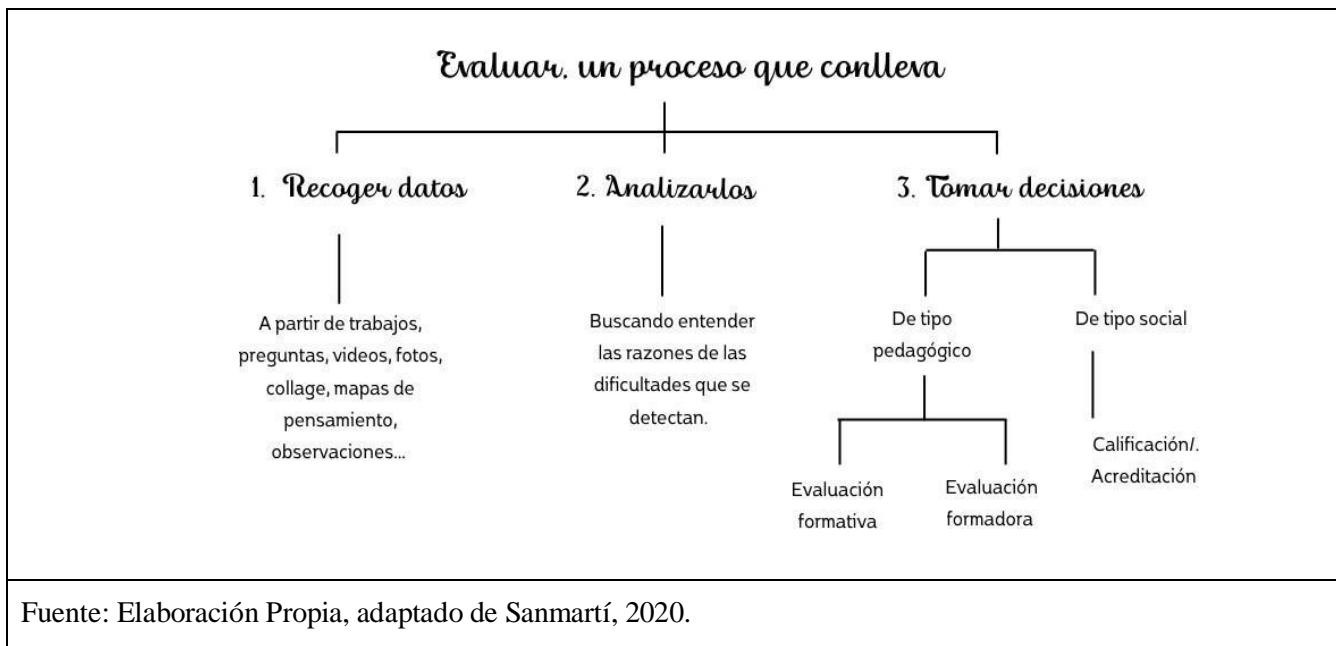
Evaluar, un proceso que conlleva

1. Recoger datos

A partir de trabajos, preguntas, videos, fotos, collage, mapas de pensamiento, observaciones...

2. Analizarlos

Buscando entender las razones de las dificultades que se detectan.

3. Tomar decisiones

De tipo pedagógico

Evaluación formativa

Evaluación formadora

De tipo social

Calificación/. Acreditación

Fuente: Elaboración Propia, adaptado de Sanmartí, 2020.